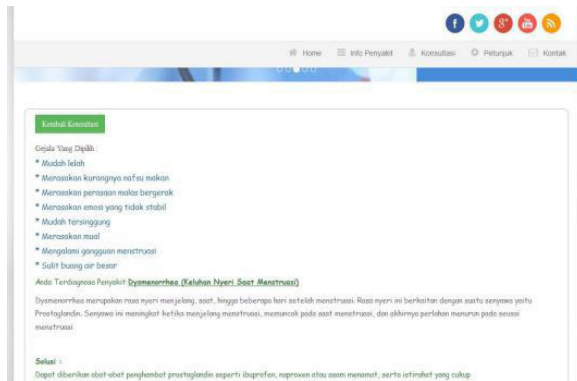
Home Info Penyakit Konsultasi Petunjuk Kontak

Kembali Konsultasi

Gejala Yang Dipilih :
* Mudah lelah
* Merasakan kurangnya nafsu makan
* Merasakan perasaan malas bergerak
* Merasakan emosi yang tidak stabil
* Mudah tersinggung
* Merasakan mual
* Mengalami gangguan menstruasi
* Sulit buang air besar

Anda Terdiagnosa Penyakit Dysmenorrhea (Keluhan Nyeri Saat Menstruasi)

Dysmenorrhea merupakan rasa nyeri menjelang, saat, hingga beberapa hari setelah menstruasi. Rasa nyeri ini berkaitan dengan suatu senyawa yaitu Prostaglandin. Senyawa ini meningkat ketika menjelang menstruasi, memuncak pada saat menstruasi, dan akhirnya perlahan menurun pada seusai menstruasi.

Solusi :
Dapat diberikan obat-obat penghambat prostaglandin seperti ibuprofen, naproxen atau asam menamat, serta istirahat yang cukup.